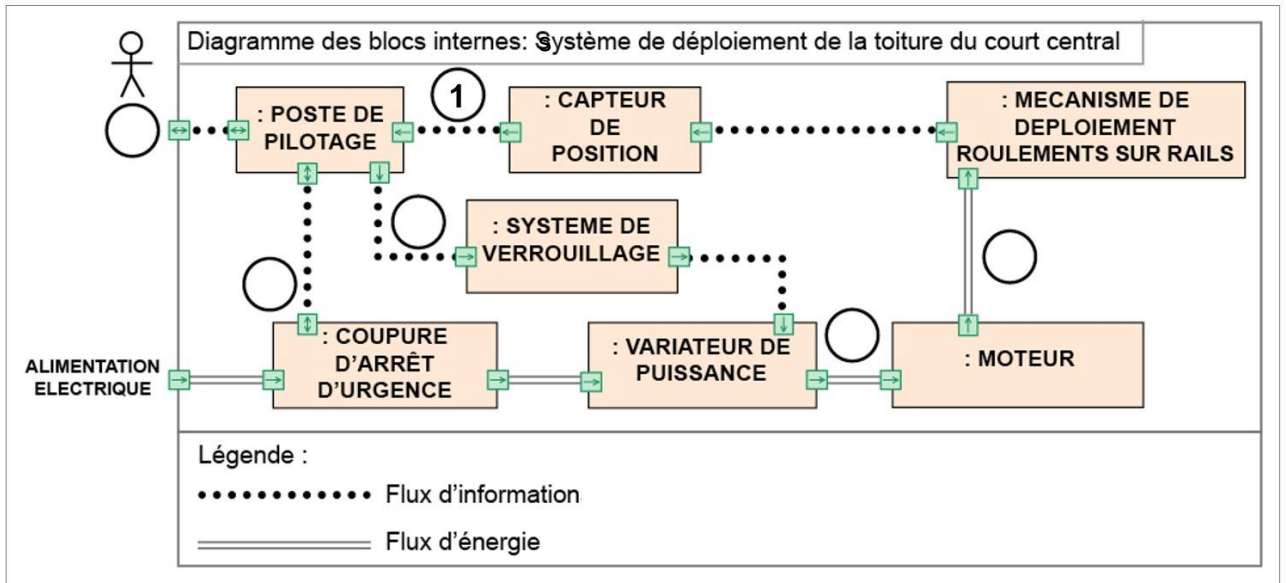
Diagramme des blocs internes: Système de déploiement de la toiture du court central

: POSTE DE PILOTAGE

1

: CAPTEUR DE POSITION

: MECANISME DE DEPLOIEMENT ROULEMENTS SUR RAILS

: SYSTEME DE VERROUILLAGE

ALIMENTATION ELECTRIQUE

: COUPURE D'ARRÊT D'URGENCE

: VARIATEUR DE PUISSANCE

: MOTEUR

Légende :

Flux d'information

Flux d'énergie